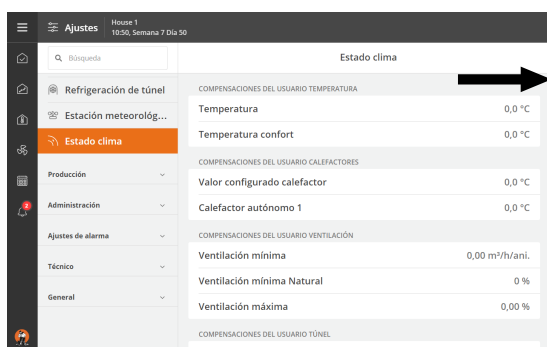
Ajustes House 1
10:50, Semana 7 Día 50

Búsqueda

Refrigeración de túnel
Estación meteorológ...
Estado clima

Producción
Administración
Ajustes de alarma
Técnico
General

2

Estado clima

COMPENSACIONES DEL USUARIO TEMPERATURA
Temperatura 0,0 °C
Temperatura confort 0,0 °C

COMPENSACIONES DEL USUARIO CALEFACTORES
Valor configurado calefactor 0,0 °C
Calefactor autónomo 1 0,0 °C

COMPENSACIONES DEL USUARIO VENTILACIÓN
Ventilación mínima 0,00 m³/h/ani.
Ventilación mínima Natural 0 %
Ventilación máxima 0,00 %

COMPENSACIONES DEL USUARIO TÚNEL